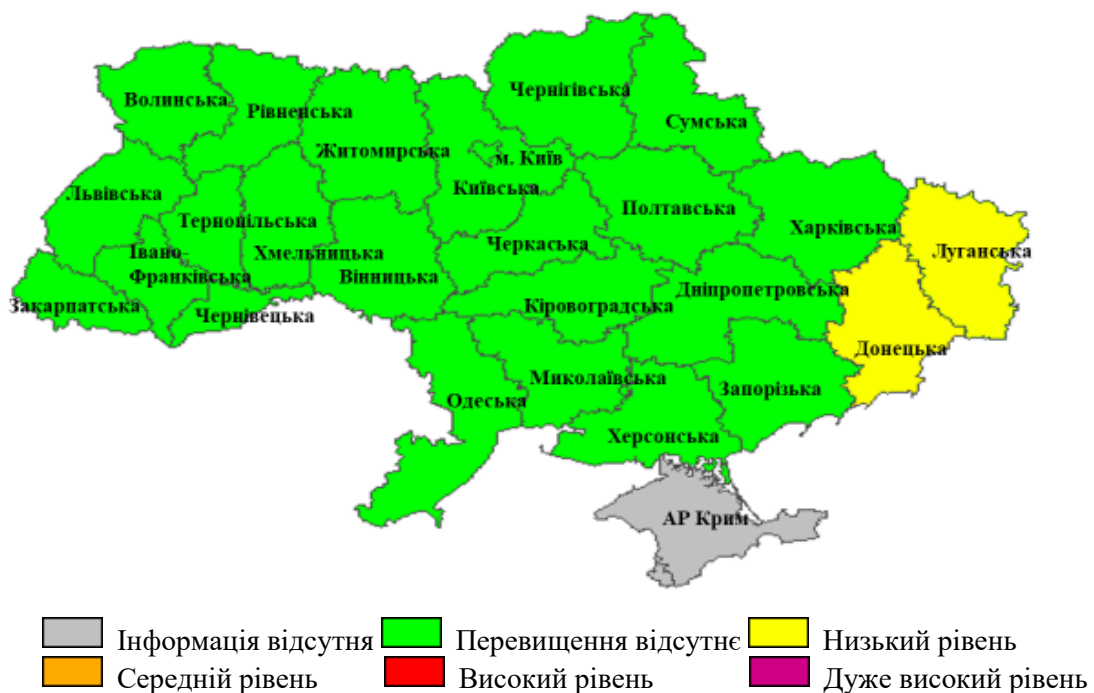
Волинська
Рівненська
Чернігівська
Сумська
Житомирська
м. Київ
Львівська
Київська
Тернопільська
Полтавська
Харківська
Івано-Франківська
Хмельницька
Черкаська
Луганська
Вінницька
Закарпатська
Чернівецька
Кіровоградська
Дніпропетровська
Донецька
Миколаївська
Запорізька
Одеська
Херсонська
АР Крим

Інформація відсутня
Перевищення відсутнє
Низький рівень
Середній рівень
Високий рівень
Дуже високий рівень